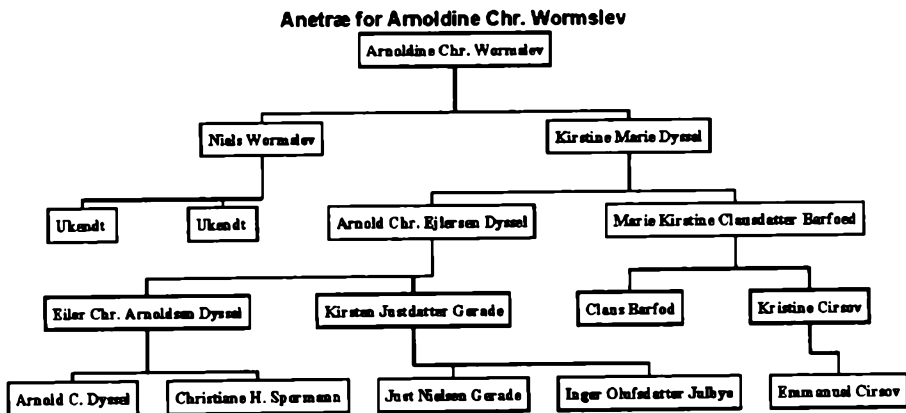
Anetræ for Arnoldine Chr. Wormslev

Arnoldine Chr. Wormslev

Niels Wormslev

Kirstine Marie Dyssel

Ukendt

Ukendt

Arnold Chr. Ejlersen Dyssel

Marie Kirstine Clausdatter Barfoed

Eiler Chr. Arnoldsen Dyssel

Kirsten Justdatter Gerade

Claus Barfod

Kristine Cirsov

Arnold C. Dyssel

Christiane H. Spormann

Just Nielsen Gerade

Inger Olufsdatter Julbye

Emmanuel Cirsov